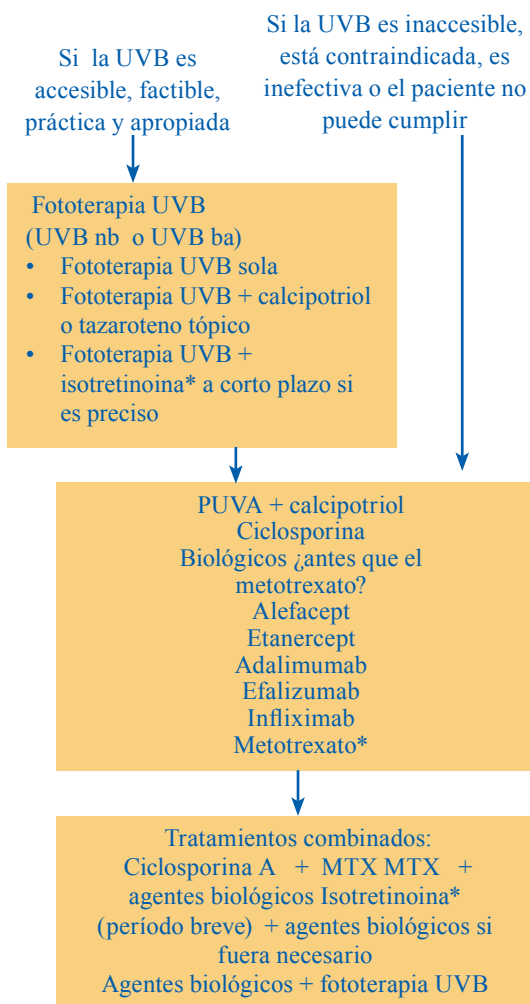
Si la UVB es accesible, factible, práctica y apropiada

Si la UVB es inaccesible, está contraindicada, es inefectiva o el paciente no puede cumplir

Fototerapia UVB
(UVB nb o UVB ba)
• Fototerapia UVB sola
• Fototerapia UVB + calcipotriol o tazaroteno tópico
• Fototerapia UVB + isotretinoina* a corto plazo si es preciso

PUVA + calcipotriol
Ciclosporina
Biológicos ¿antes que el metotrexato?
Alefacept
Etanercept
Adalimumab
Efalizumab
Infliximab
Metotrexato*

Tratamientos combinados:
Ciclosporina A + MTX MTX + agentes biológicos Isotretinoina* (período breve) + agentes biológicos si fuera necesario
Agentes biológicos + fototerapia UVB